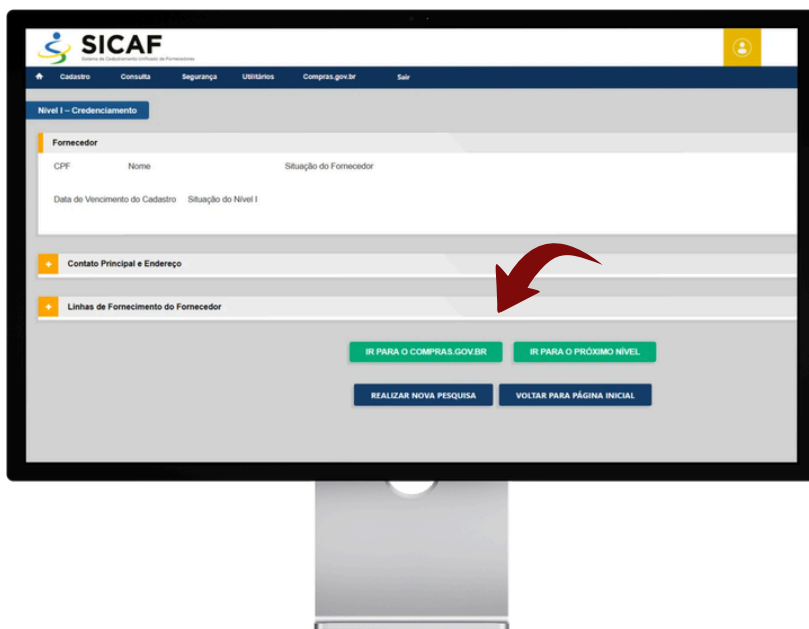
SICAF
Sistema de Cadastramento Unificado de Fornecedores

Cadastro Consulta Segurança Utilitários Compras.gov.br Sair

Nível I – Credenciamento

Fornecedor

CPF Nome Situação do Fornecedor

Data de Vencimento do Cadastro Situação do Nível I

+ Contato Principal e Endereço

+ Linhas de Fornecimento do Fornecedor

IR PARA O COMPRAS.GOV.BR
IR PARA O PRÓXIMO NÍVEL

REALIZAR NOVA PESQUISA
VOLTAR PARA PÁGINA INICIAL